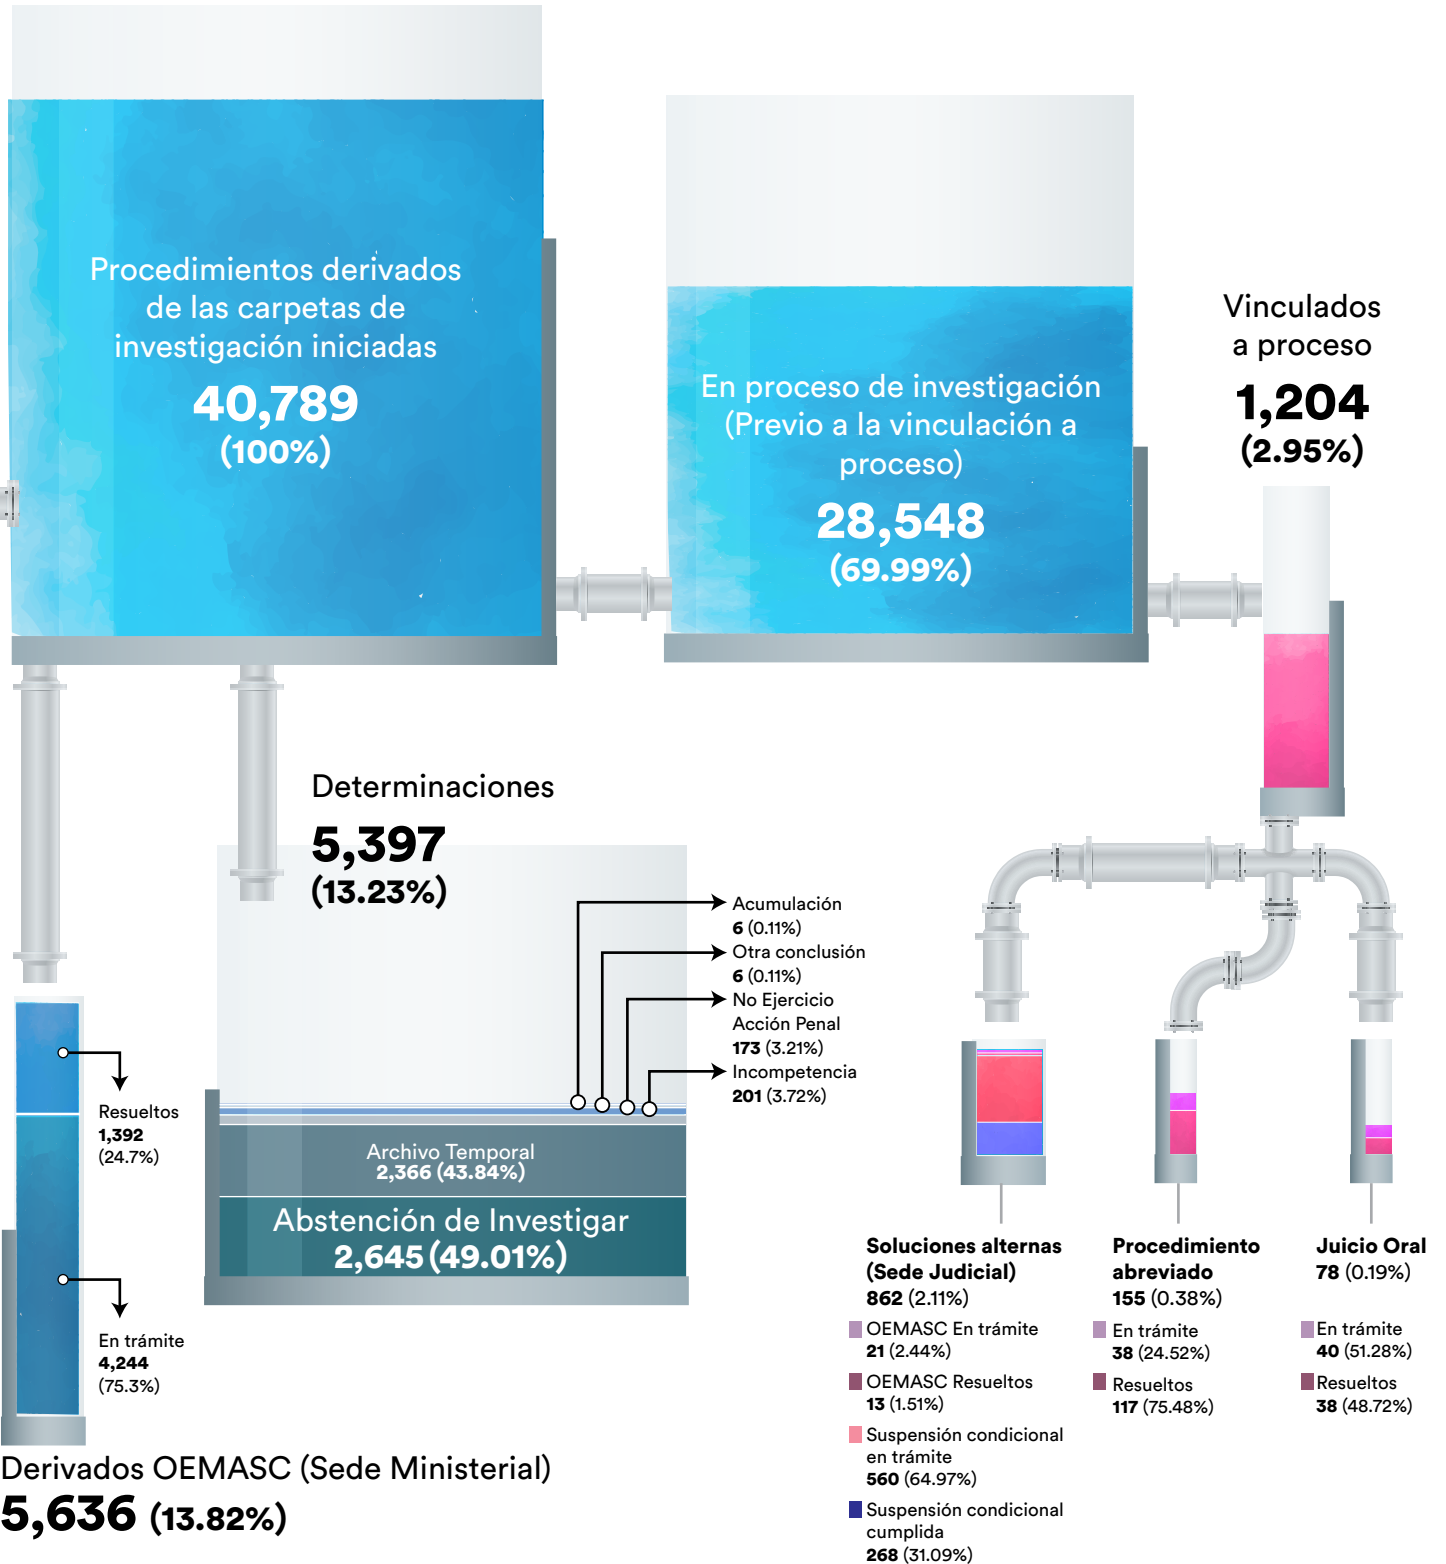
Procedimientos derivados de las carpetas de investigación iniciadas
40,789
(100%)

En proceso de investigación (Previo a la vinculación a proceso)
28,548
(69.99%)

Vinculados a proceso
1,204
(2.95%)

Determinaciones
5,397
(13.23%)

Acumulación
6 (0.11%)
Otra conclusión
6 (0.11%)
No Ejercicio Acción Penal
173 (3.21%)
Incompetencia
201 (3.72%)

Archivo Temporal
2,366 (43.84%)
Abstención de Investigar
2,645 (49.01%)

Resueltos
1,392
(24.7%)
En trámite
4,244
(75.3%)

Derivados OEMASC (Sede Ministerial)
5,636 (13.82%)

Soluciones alternas (Sede Judicial)
862 (2.11%)
OEMASC En trámite
21 (2.44%)
OEMASC Resueltos
13 (1.51%)
Suspensión condicional en trámite
560 (64.97%)
Suspensión condicional cumplida
268 (31.09%)

Procedimiento abreviado
155 (0.38%)
En trámite
38 (24.52%)
Resueltos
117 (75.48%)

Juicio Oral
78 (0.19%)
En trámite
40 (51.28%)
Resueltos
38 (48.72%)